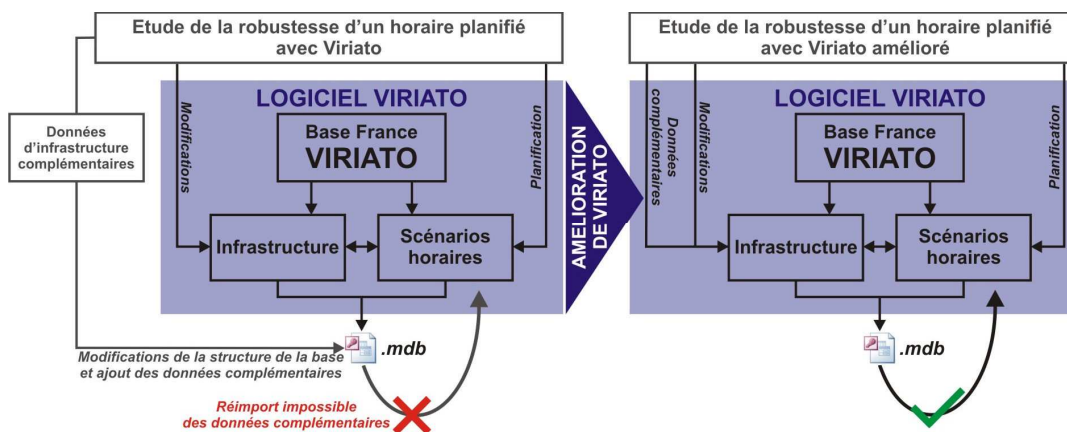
Etude de la robustesse d'un horaire planifié avec Viriato

Données d'infrastructure complémentaires

LOGICIEL VIRIATO

Modifications

Planification

Base France
VIRIATO

Infrastructure

Scénarios horaires

.mdb

Modifications de la structure de la base et ajout des données complémentaires

Réimport impossible des données complémentaires

AMELIORATION DE VIRIATO

Etude de la robustesse d'un horaire planifié avec Viriato amélioré

LOGICIEL VIRIATO

Données complémentaires

Modifications

Planification

Base France
VIRIATO

Infrastructure

Scénarios horaires

.mdb